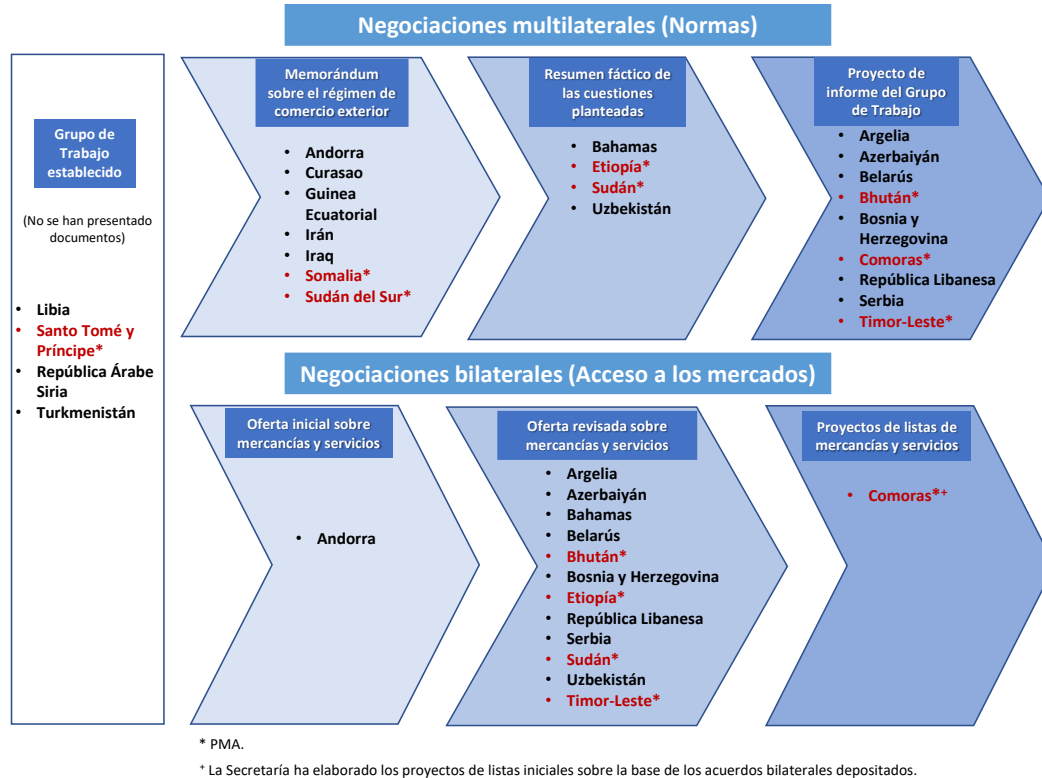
Negociaciones multilaterales (Normas)

Grupo de Trabajo establecido

(No se han presentado documentos)

- Libia
- Santo Tomé y Príncipe*
- República Árabe Siria
- Turkmenistán

Memorándum sobre el régimen de comercio exterior

- Andorra
- Curasao
- Guinea Ecuatorial
- Irán
- Iraq
- Somalia*
- Sudán del Sur*

Resumen fáctico de las cuestiones planteadas

- Bahamas
- Etiopía*
- Sudán*
- Uzbekistán

Proyecto de informe del Grupo de Trabajo

- Argelia
- Azerbaiyán
- Belarús
- Bhután*
- Bosnia y Herzegovina
- Comoras*
- República Libanesa
- Serbia
- Timor-Leste*

Negociaciones bilaterales (Acceso a los mercados)

Oferta inicial sobre mercancías y servicios

- Andorra

Oferta revisada sobre mercancías y servicios

- Argelia
- Azerbaiyán
- Bahamas
- Belarús
- Bhután*
- Bosnia y Herzegovina
- Etiopía*
- República Libanesa
- Serbia
- Sudán*
- Uzbekistán
- Timor-Leste*

Proyectos de listas de mercancías y servicios

- Comoras*$^+$

* PMA.

$^+$ La Secretaría ha elaborado los proyectos de listas iniciales sobre la base de los acuerdos bilaterales depositados.